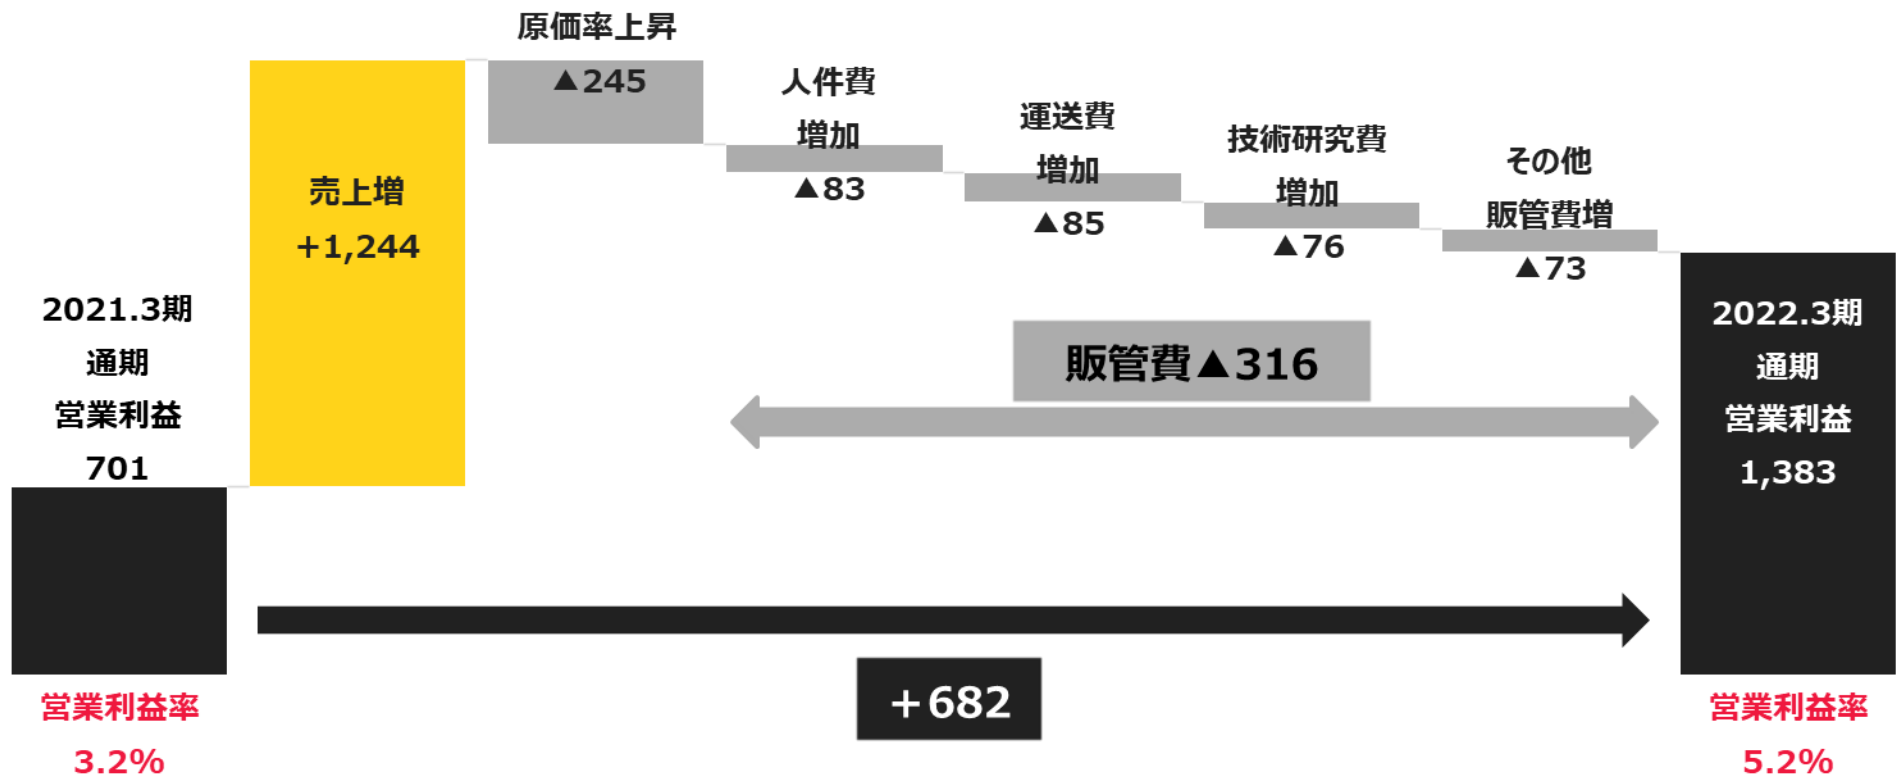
原価率上昇
▲245

人件費
増加
▲83

運送費
増加
▲85

技術研究費
増加
▲76

その他
販管費増
▲73

2021.3期
通期
営業利益
701

売上増
+1,244

販管費▲316

2022.3期
通期
営業利益
1,383

営業利益率
3.2%

+682

営業利益率
5.2%